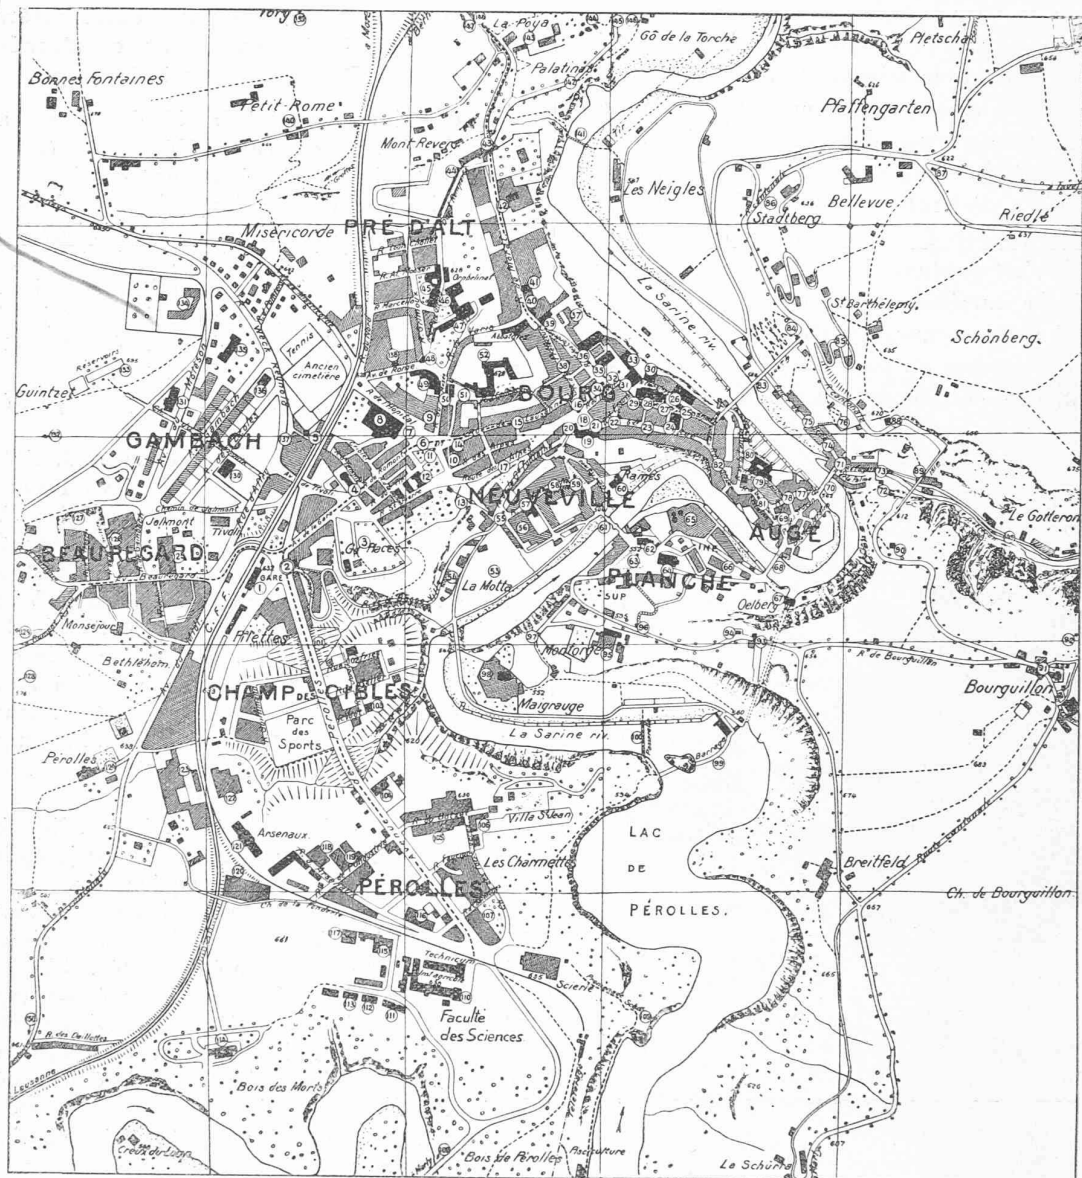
La Poya
Gô de la Torche
Pletscha
Bonnes Fontaines
Petit Rome
Palatinat
Pfaffengarten
Mont Revers
Les Neigles
Bellevue
Stadtberg
Riedlé
Miséricorde
PRÉ D'ALT
La Sarine riv.
St Barthélemy
Schönberg
Tennis
Ancien cimetière
Guintzet
Réservoirs
BOURG
GAMBACH
NEUVEVILLE
AUGE
Le Gotteron
Jolimont
Tivoli
BEAUREGARD
Gd Places
GARE
La Motta
PLANCHE
SUP
INF
Oelberg
Montorge
R. de Bourguillon
Monséjour
Bethléhem
Pilettes
CHAMP DES CIBLES
Bourguillon
Maigrauge
Pérolles
Parc des Sports
La Sarine riv.
Barrage
Arsenaux
Villa St Jean
LAC DE PÉROLLES.
Les Charmettes
PÉROLLES
Breitfeld
Ch. de Bourguillon
Technicum
Scierie
Faculté des Sciences
Bois des Morts
Creux du Loup
Bois de Pérolles
Pisciculture
Le Schürra